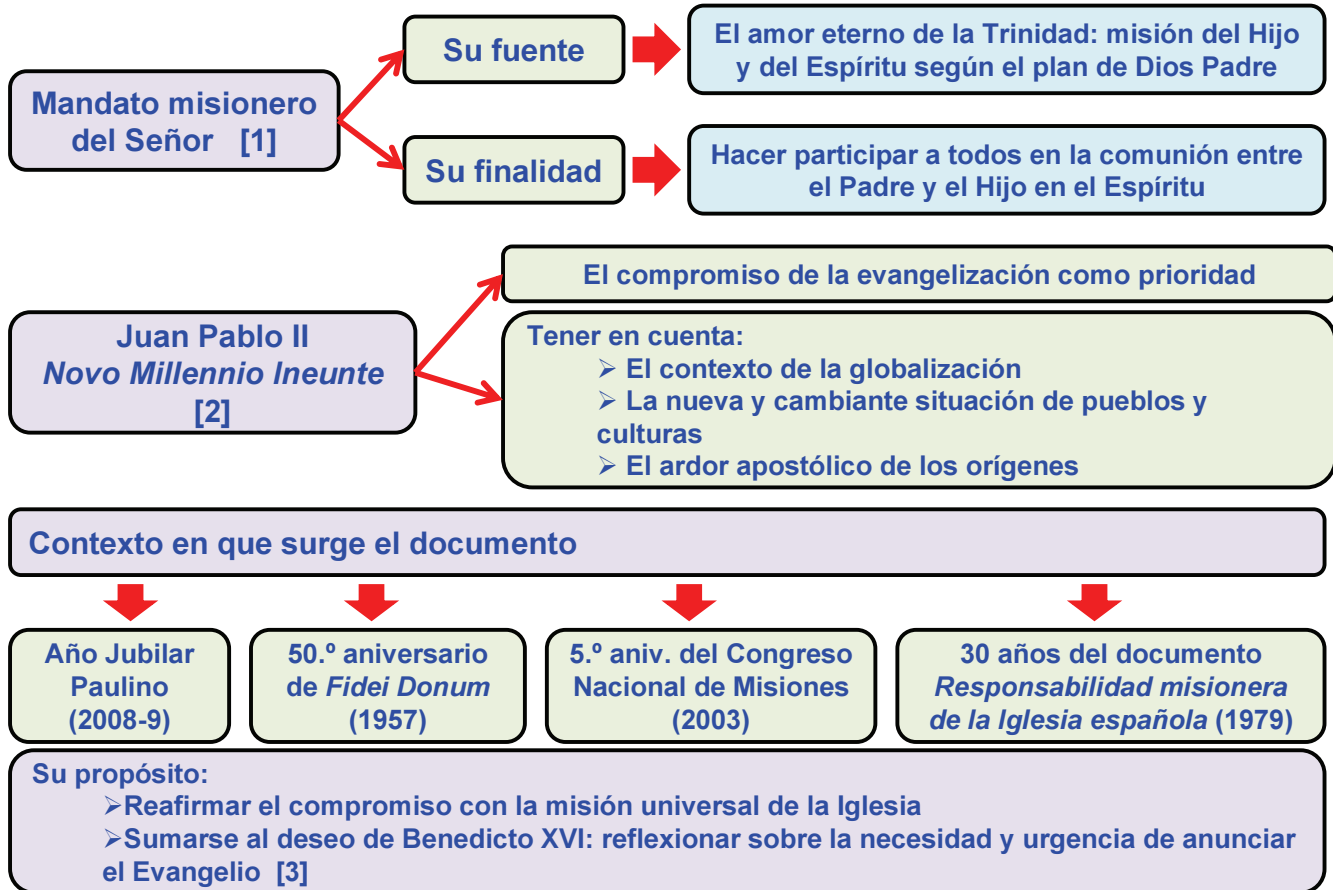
Mandato misionero del Señor [1]

Su fuente

El amor eterno de la Trinidad: misión del Hijo y del Espíritu según el plan de Dios Padre

Su finalidad

Hacer participar a todos en la comunión entre el Padre y el Hijo en el Espíritu

Juan Pablo II
*Novo Millennio Ineunte*
[2]

El compromiso de la evangelización como prioridad

Tener en cuenta:
➢ El contexto de la globalización
➢ La nueva y cambiante situación de pueblos y culturas
➢ El ardor apostólico de los orígenes

Contexto en que surge el documento

Año Jubilar Paulino (2008-9)

50.º aniversario de *Fidei Donum* (1957)

5.º aniv. del Congreso Nacional de Misiones (2003)

30 años del documento *Responsabilidad misionera de la Iglesia española* (1979)

Su propósito:
➢Reafirmar el compromiso con la misión universal de la Iglesia
➢Sumarse al deseo de Benedicto XVI: reflexionar sobre la necesidad y urgencia de anunciar el Evangelio [3]